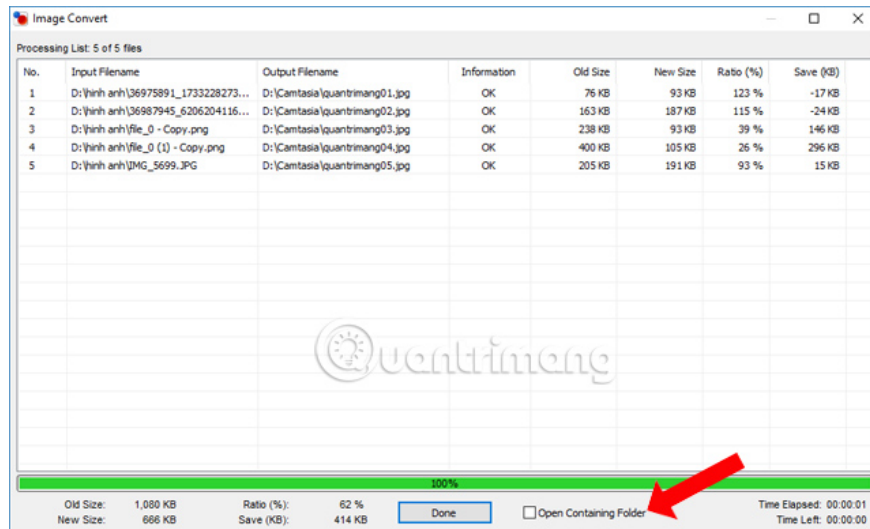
Image Convert

Processing List: 5 of 5 files

| No. | Input Filename | Output Filename | Information | Old Size | New Size | Ratio (%) | Save (KB) |
|---|---|---|---|---|---|---|---|
| 1 | D:\hinh anh\36975891_1733228273... | D:\Camtasia\quantrimang01.jpg | OK | 76 KB | 93 KB | 123 % | -17 KB |
| 2 | D:\hinh anh\36987945_6206204116... | D:\Camtasia\quantrimang02.jpg | OK | 163 KB | 187 KB | 115 % | -24 KB |
| 3 | D:\hinh anh\file_0 - Copy.png | D:\Camtasia\quantrimang03.jpg | OK | 238 KB | 93 KB | 39 % | 146 KB |
| 4 | D:\hinh anh\file_0 (1) - Copy.png | D:\Camtasia\quantrimang04.jpg | OK | 400 KB | 105 KB | 26 % | 296 KB |
| 5 | D:\hinh anh\IMG_5699.JPG | D:\Camtasia\quantrimang05.jpg | OK | 205 KB | 191 KB | 93 % | 15 KB |

Quantrimang

100%

Old Size: 1,080 KB
New Size: 666 KB
Ratio (%): 62 %
Save (KB): 414 KB
Done
Open Containing Folder
Time Elapsed: 00:00:01
Time Left: 00:00:00